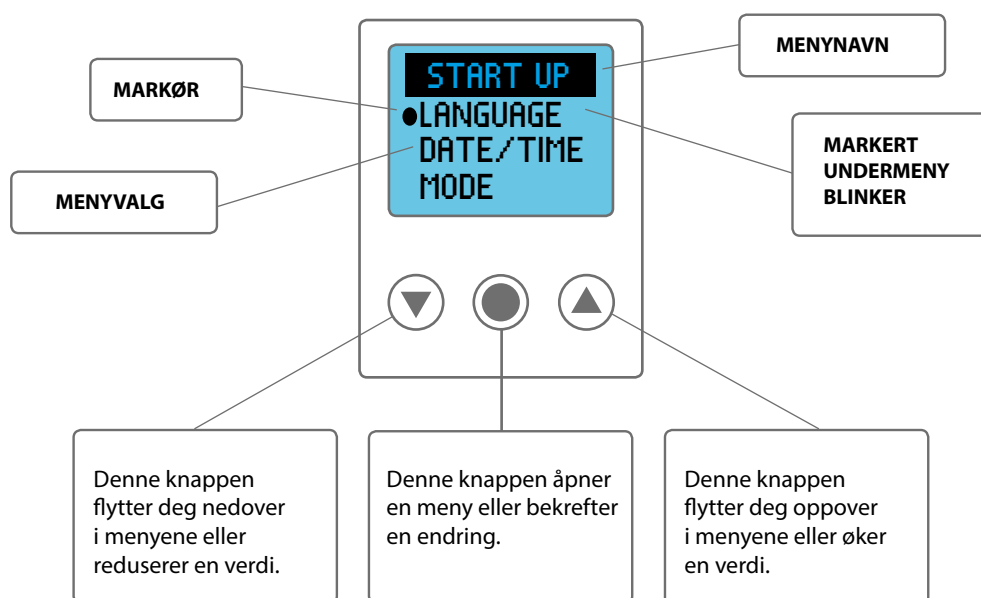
MENYNAVN

MARKØR

START UP
●LANGUAGE
DATE/TIME
MODE

MARKERT UNDERMENY BLINKER

MENYVALG

Denne knappen flytter deg nedover i menyene eller reduserer en verdi.

Denne knappen åpner en meny eller bekrefter en endring.

Denne knappen flytter deg oppover i menyene eller øker en verdi.